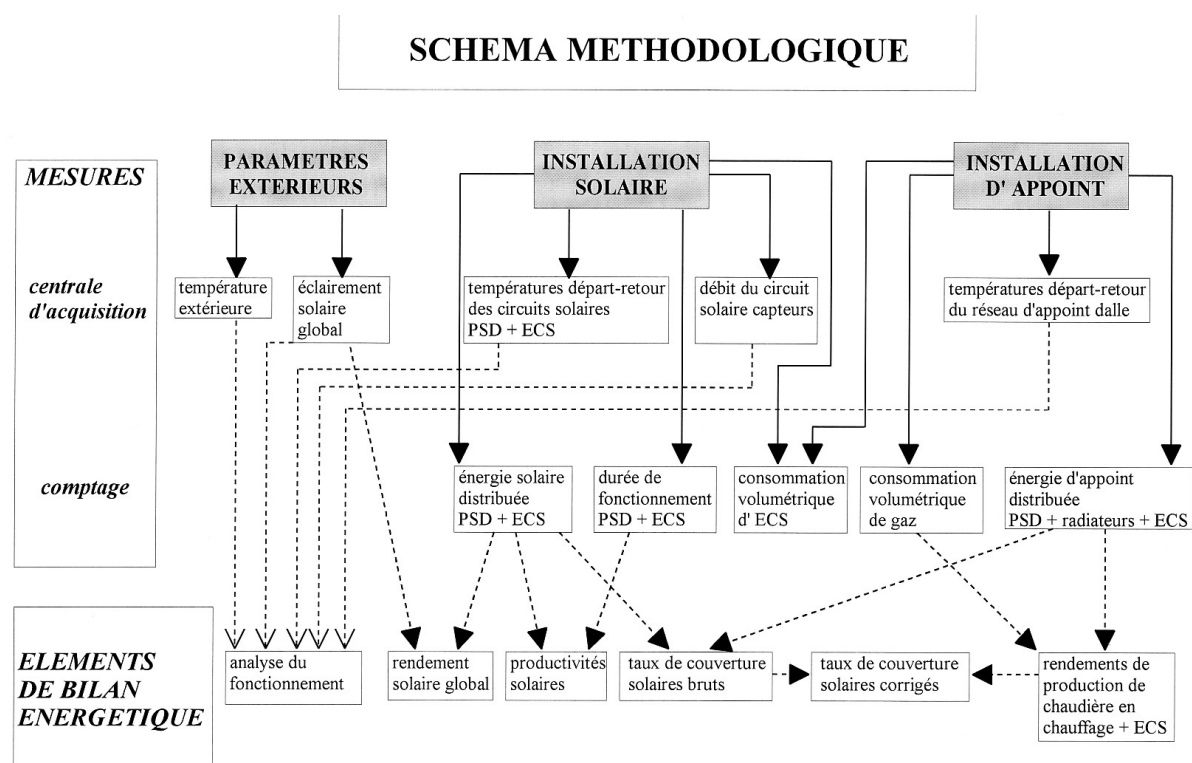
SCHEMA METHODOLOGIQUE

MESURES

centrale d'acquisition

comptage

ELEMENTS DE BILAN ENERGETIQUE

PARAMETRES EXTERIEURS

INSTALLATION SOLAIRE

INSTALLATION D' APPOINT

température extérieure

éclairement solaire global

températures départ-retour des circuits solaires PSD + ECS

débit du circuit solaire capteurs

températures départ-retour du réseau d'appoint dalle

énergie solaire distribuée PSD + ECS

durée de fonctionnement PSD + ECS

consommation volumétrique d' ECS

consommation volumétrique de gaz

énergie d'appoint distribuée PSD + radiateurs + ECS

analyse du fonctionnement

rendement solaire global

productivités solaires

taux de couverture solaires bruts

taux de couverture solaires corrigés

rendements de production de chaudière en chauffage + ECS